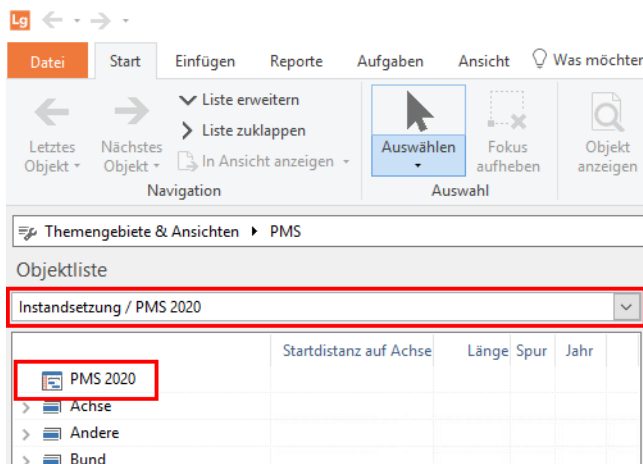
Lg

Datei | Start | Einfügen | Reporte | Aufgaben | Ansicht | Was möchter

Letztes Objekt ▾
Nächstes Objekt ▾
Liste erweitern
Liste zuklappen
In Ansicht anzeigen ▾
Navigation

Auswählen ▾
Fokus aufheben
Auswahl

Objekt anzeigen

Themengebiete & Ansichten ▸ PMS

Objektliste

Instandsetzung / PMS 2020

| | Startdistanz auf Achse | Länge | Spur | Jahr |
|---|---|---|---|---|
| PMS 2020 | | | | |
| Achse | | | | |
| Andere | | | | |
| Bund | | | | |